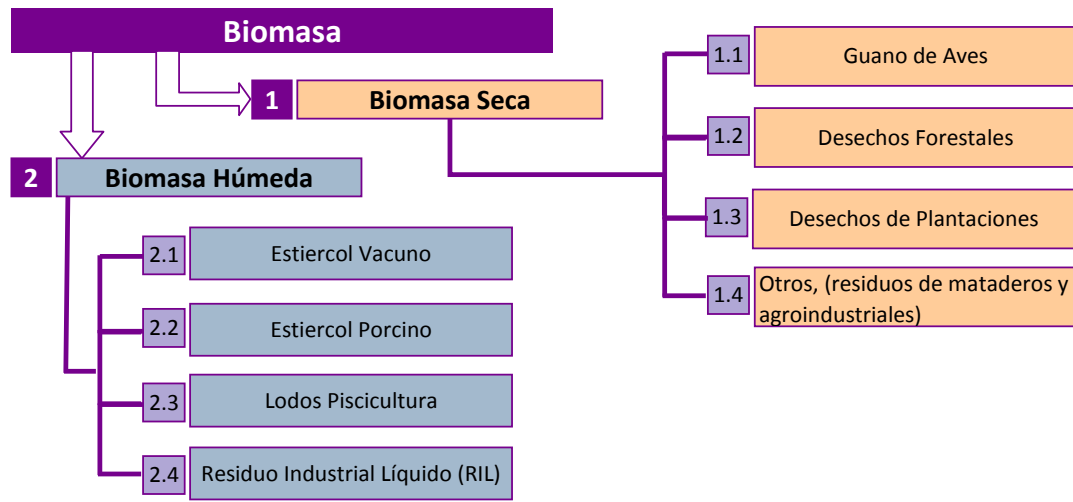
Biomasa

1 Biomasa Seca

1.1 Guano de Aves

1.2 Desechos Forestales

1.3 Desechos de Plantaciones

1.4 Otros, (residuos de mataderos y agroindustriales)

2 Biomasa Húmeda

2.1 Estiercol Vacuno

2.2 Estiercol Porcino

2.3 Lodos Piscicultura

2.4 Residuo Industrial Líquido (RIL)